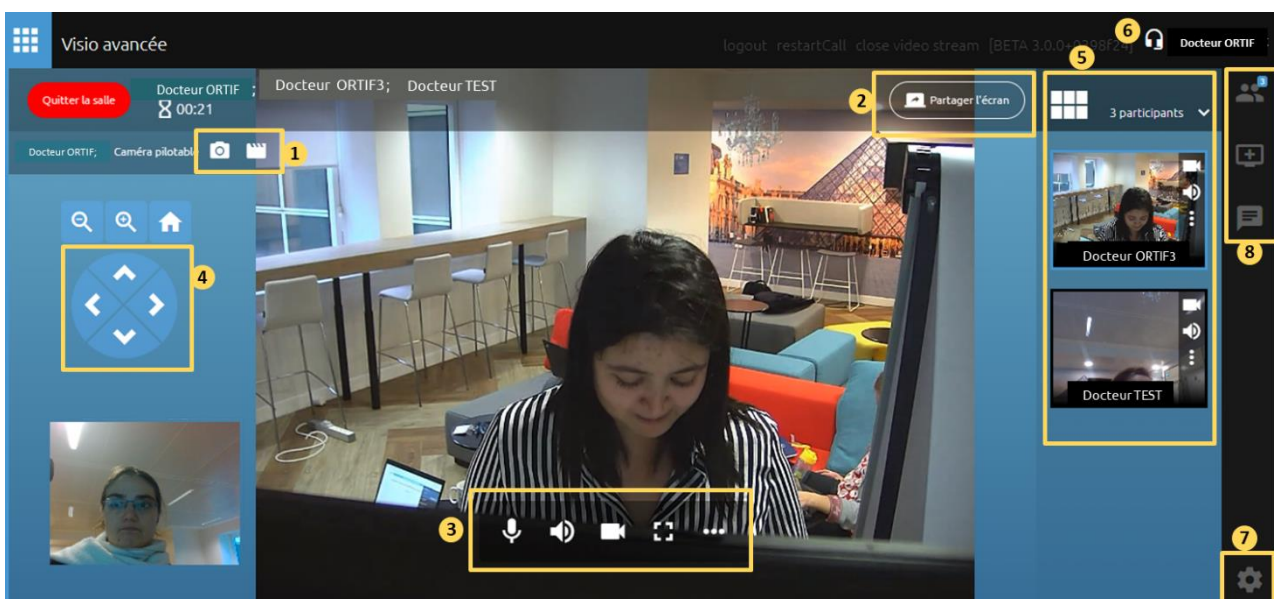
Visio avancée

logout restartCall close video stream [BETA 3.0.0+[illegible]]

6 Docteur ORTIF

Quitter la salle

Docteur ORTIF ;
00:21

Docteur ORTIF3; Docteur TEST

2 Partager l'écran

5

3 participants

Docteur ORTIF; Caméra pilotabl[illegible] 1

4

Docteur ORTIF3

Docteur TEST

3

8

7